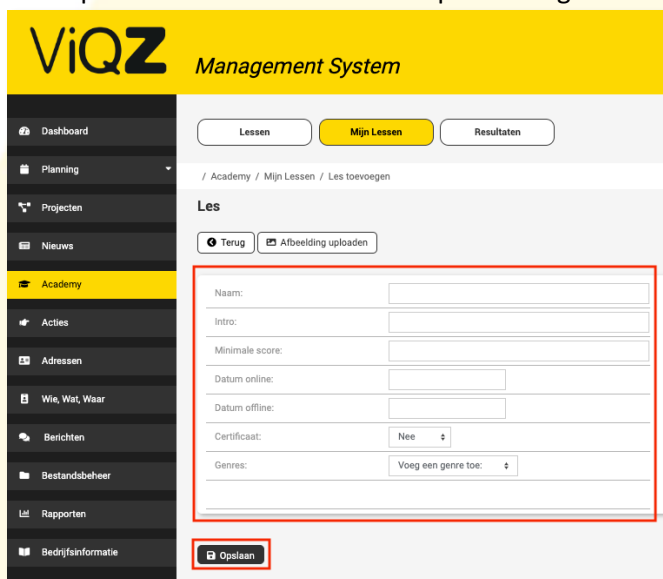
ViQZ Management System

Dashboard
Planning
Projecten
Nieuws
Academy
Acties
Adressen
Wie, Wat, Waar
Berichten
Bestandsbeheer
Rapporten
Bedrijfsinformatie

Lessen
Mijn Lessen
Resultaten

/ Academy / Mijn Lessen / Les toevoegen

Les

Terug
Afbeelding uploaden

Naam:
Intro:
Minimale score:
Datum online:
Datum offline:
Certificaat: Nee
Genres: Voeg een genre toe:

Opslaan